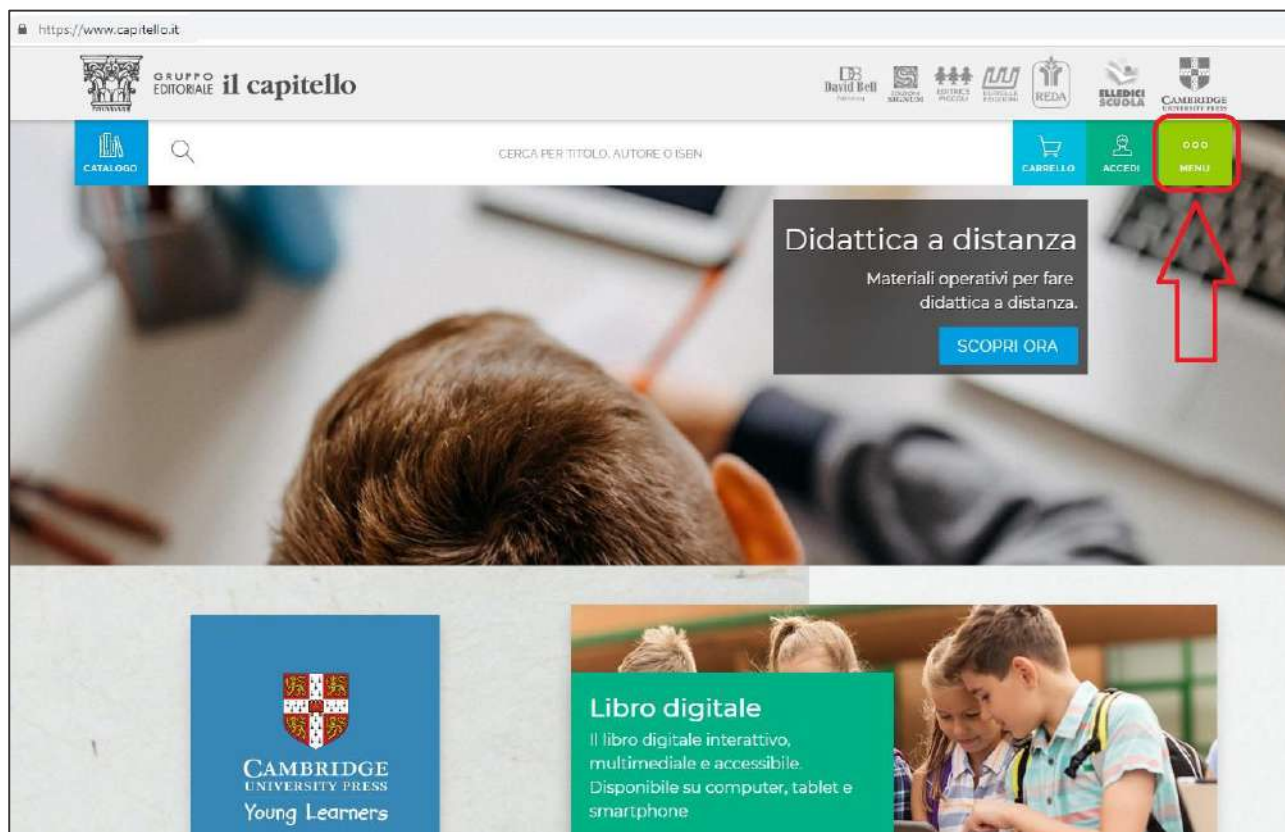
https://www.capitello.it

GRUPPO EDITORIALE il capitello

David Bell

EDIZIONI SIGNUM

EDITRICE PICCOLI

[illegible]

REDA

ELLEDICI SCUOLA

CAMBRIDGE UNIVERSITY PRESS

CATALOGO

CERCA PER TITOLO, AUTORE O ISBN

CARRELLO

ACCEDI

MENU

Didattica a distanza

Materiali operativi per fare didattica a distanza.

SCOPRI ORA

CAMBRIDGE UNIVERSITY PRESS
Young Learners

Libro digitale

Il libro digitale interattivo, multimediale e accessibile. Disponibile su computer, tablet e smartphone